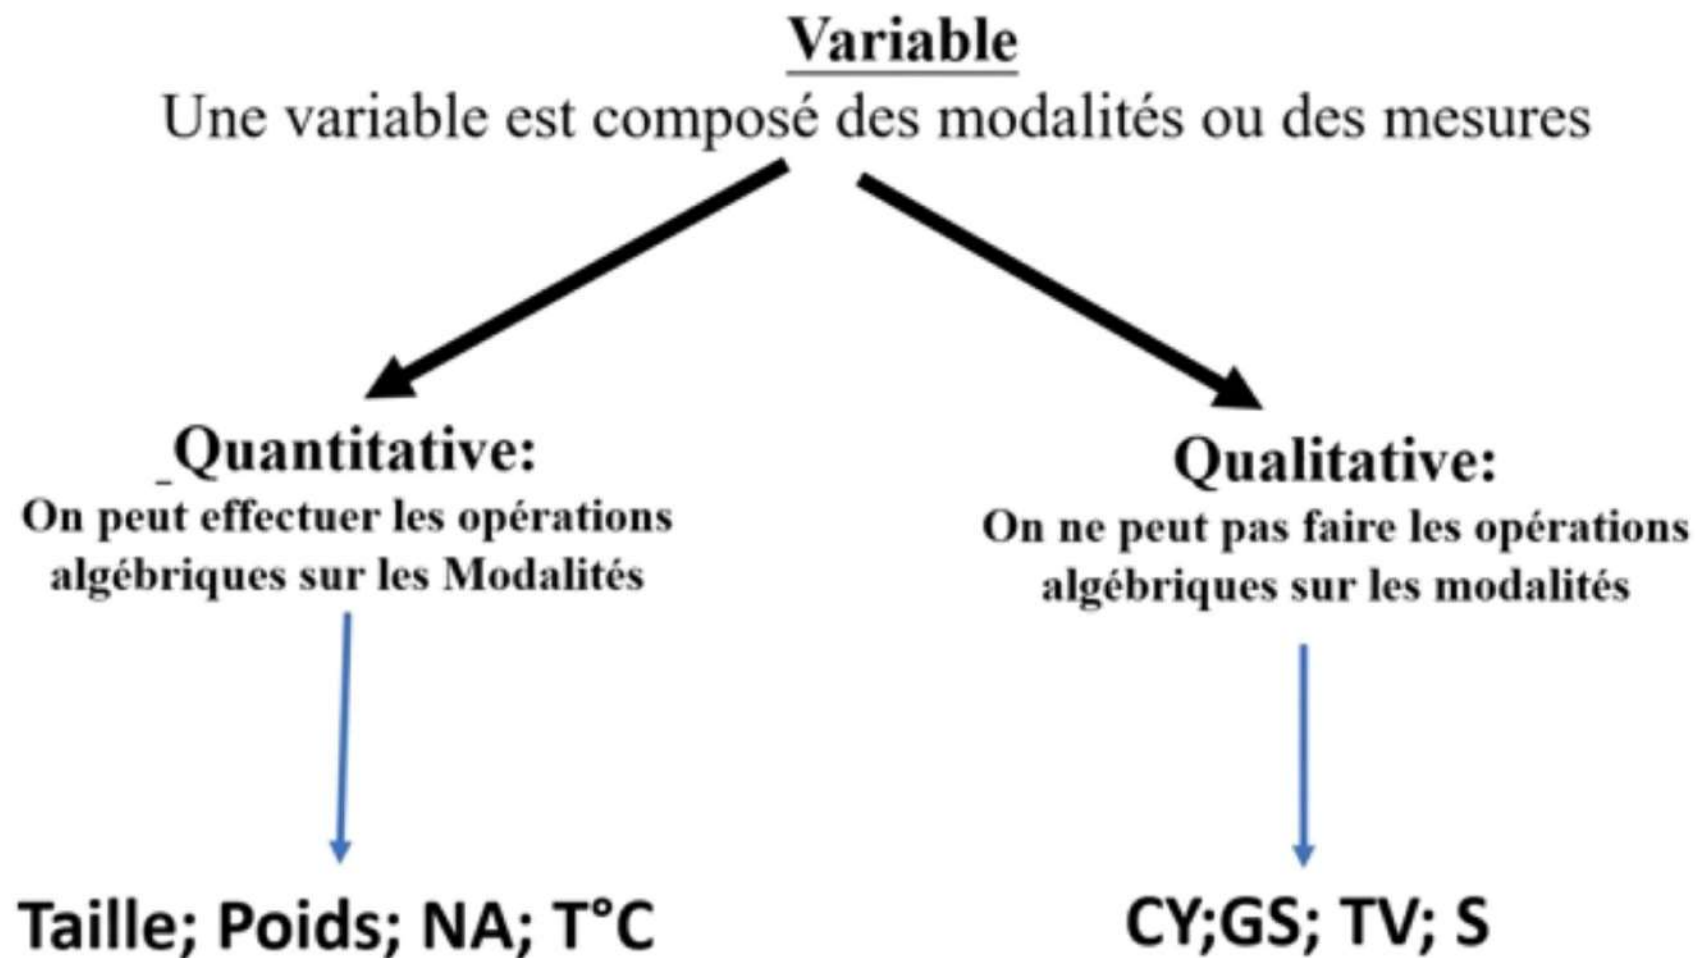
Variable

Une variable est composé des modalités ou des mesures

_Quantitative:
On peut effectuer les opérations algébriques sur les Modalités

Taille; Poids; NA; T°C

Qualitative:
On ne peut pas faire les opérations algébriques sur les modalités

CY;GS; TV; S